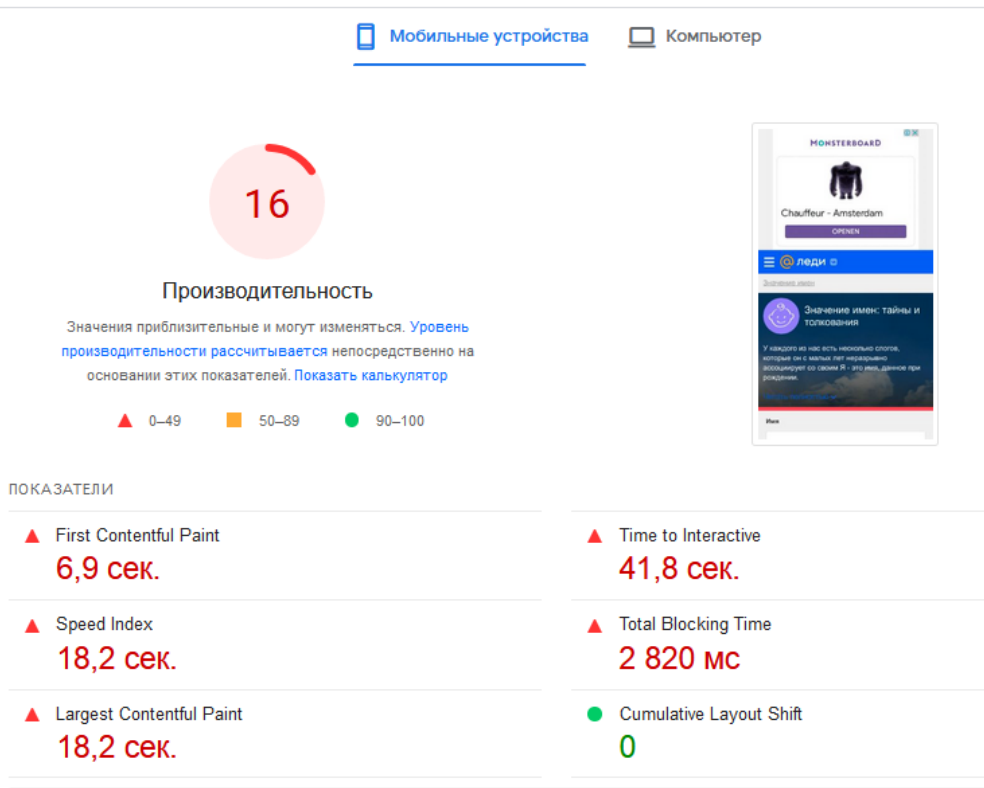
Мобильные устройства Компьютер

16

Производительность

Значения приблизительные и могут изменяться. Уровень производительности рассчитывается непосредственно на основании этих показателей. Показать калькулятор

0–49 50–89 90–100

MONSTERBOARD

Chauffeur - Amsterdam

OPENEN

леди

Значение имен: тайны и толкования

У каждого из нас есть несколько слогов, которые он с малых лет неразрывно ассоциирует со своим Я - это имя, данное при рождении.

Имя

ПОКАЗАТЕЛИ

First Contentful Paint
6,9 сек.

Time to Interactive
41,8 сек.

Speed Index
18,2 сек.

Total Blocking Time
2 820 мс

Largest Contentful Paint
18,2 сек.

Cumulative Layout Shift
0